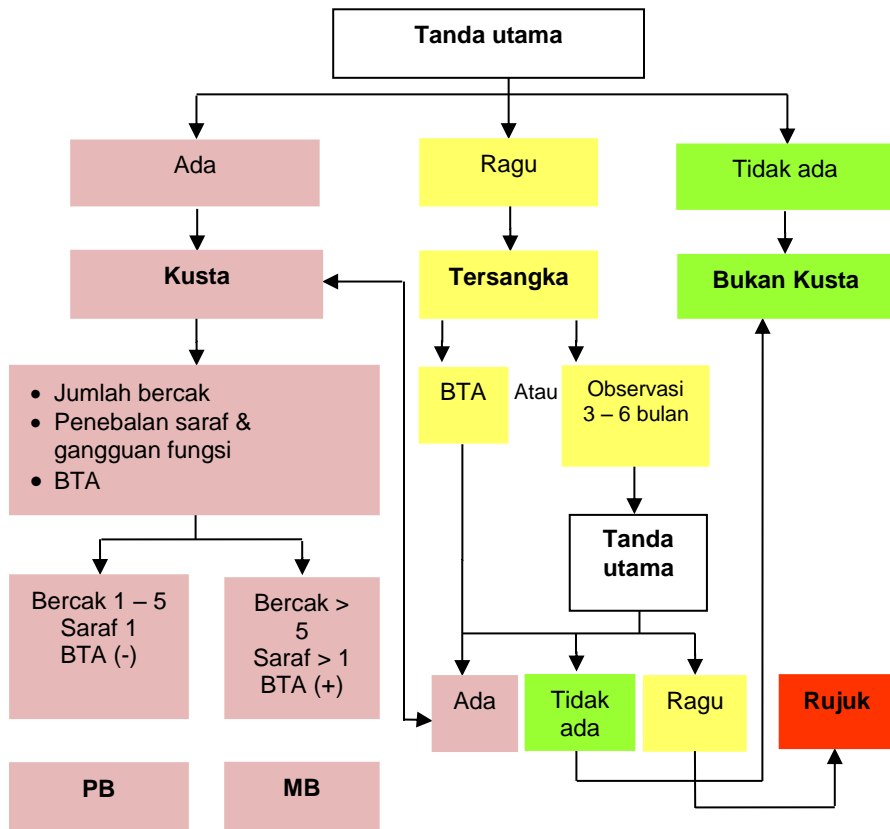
Tanda utama

Ada

Ragu

Tidak ada

Kusta

Tersangka

Bukan Kusta

- Jumlah bercak
- Penebalan saraf & gangguan fungsi
- BTA

BTA

Atau

Observasi 3 – 6 bulan

Tanda utama

Bercak 1 – 5
Saraf 1
BTA (-)

Bercak > 5
Saraf > 1
BTA (+)

Ada

Tidak ada

Ragu

Rujuk

PB

MB